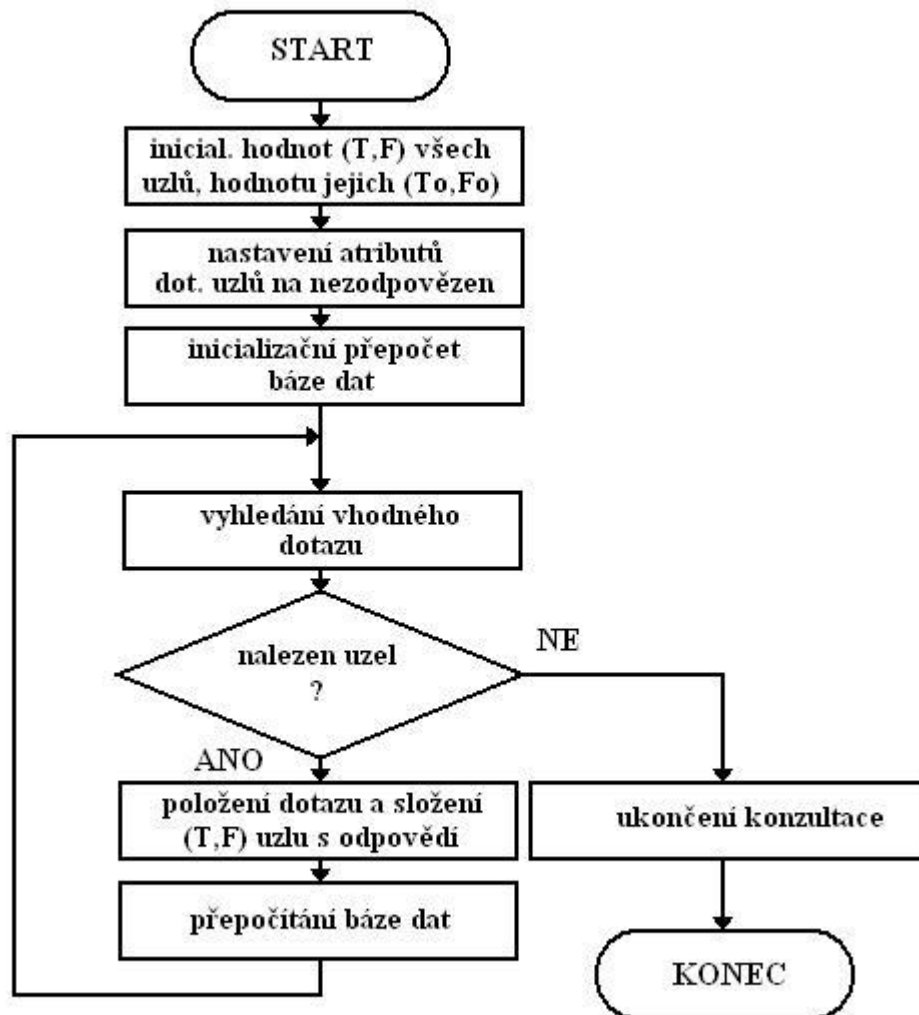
START

inicial. hodnot (T,F) všech uzlů, hodnotu jejich (To,Fo)

nastavení atributů dot. uzlů na nezodpovězen

inicializační přepočet báze dat

vyhledání vhodného dotazu

nalezen uzel ?

NE

ANO

položení dotazu a složení (T,F) uzlu s odpovědí

ukončení konzultace

přepočítání báze dat

KONEC